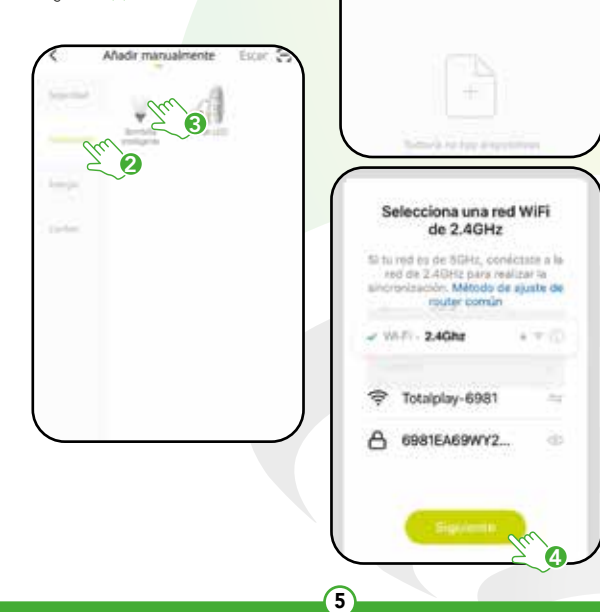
Añadir manualmente Escan

Seguridad

Iluminación

Energía

Cocina

Bombilla inteligente

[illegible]

3

2

Todavía no hay dispositivos

Selecciona una red WiFi de 2.4GHz

Si tu red es de 5GHz, conéctate a la red de 2.4GHz para realizar la sincronización. Método de ajuste de router común

Wi-Fi - 2.4Ghz

Totalplay-6981

6981EA69WY2...

Siguiente

4

5